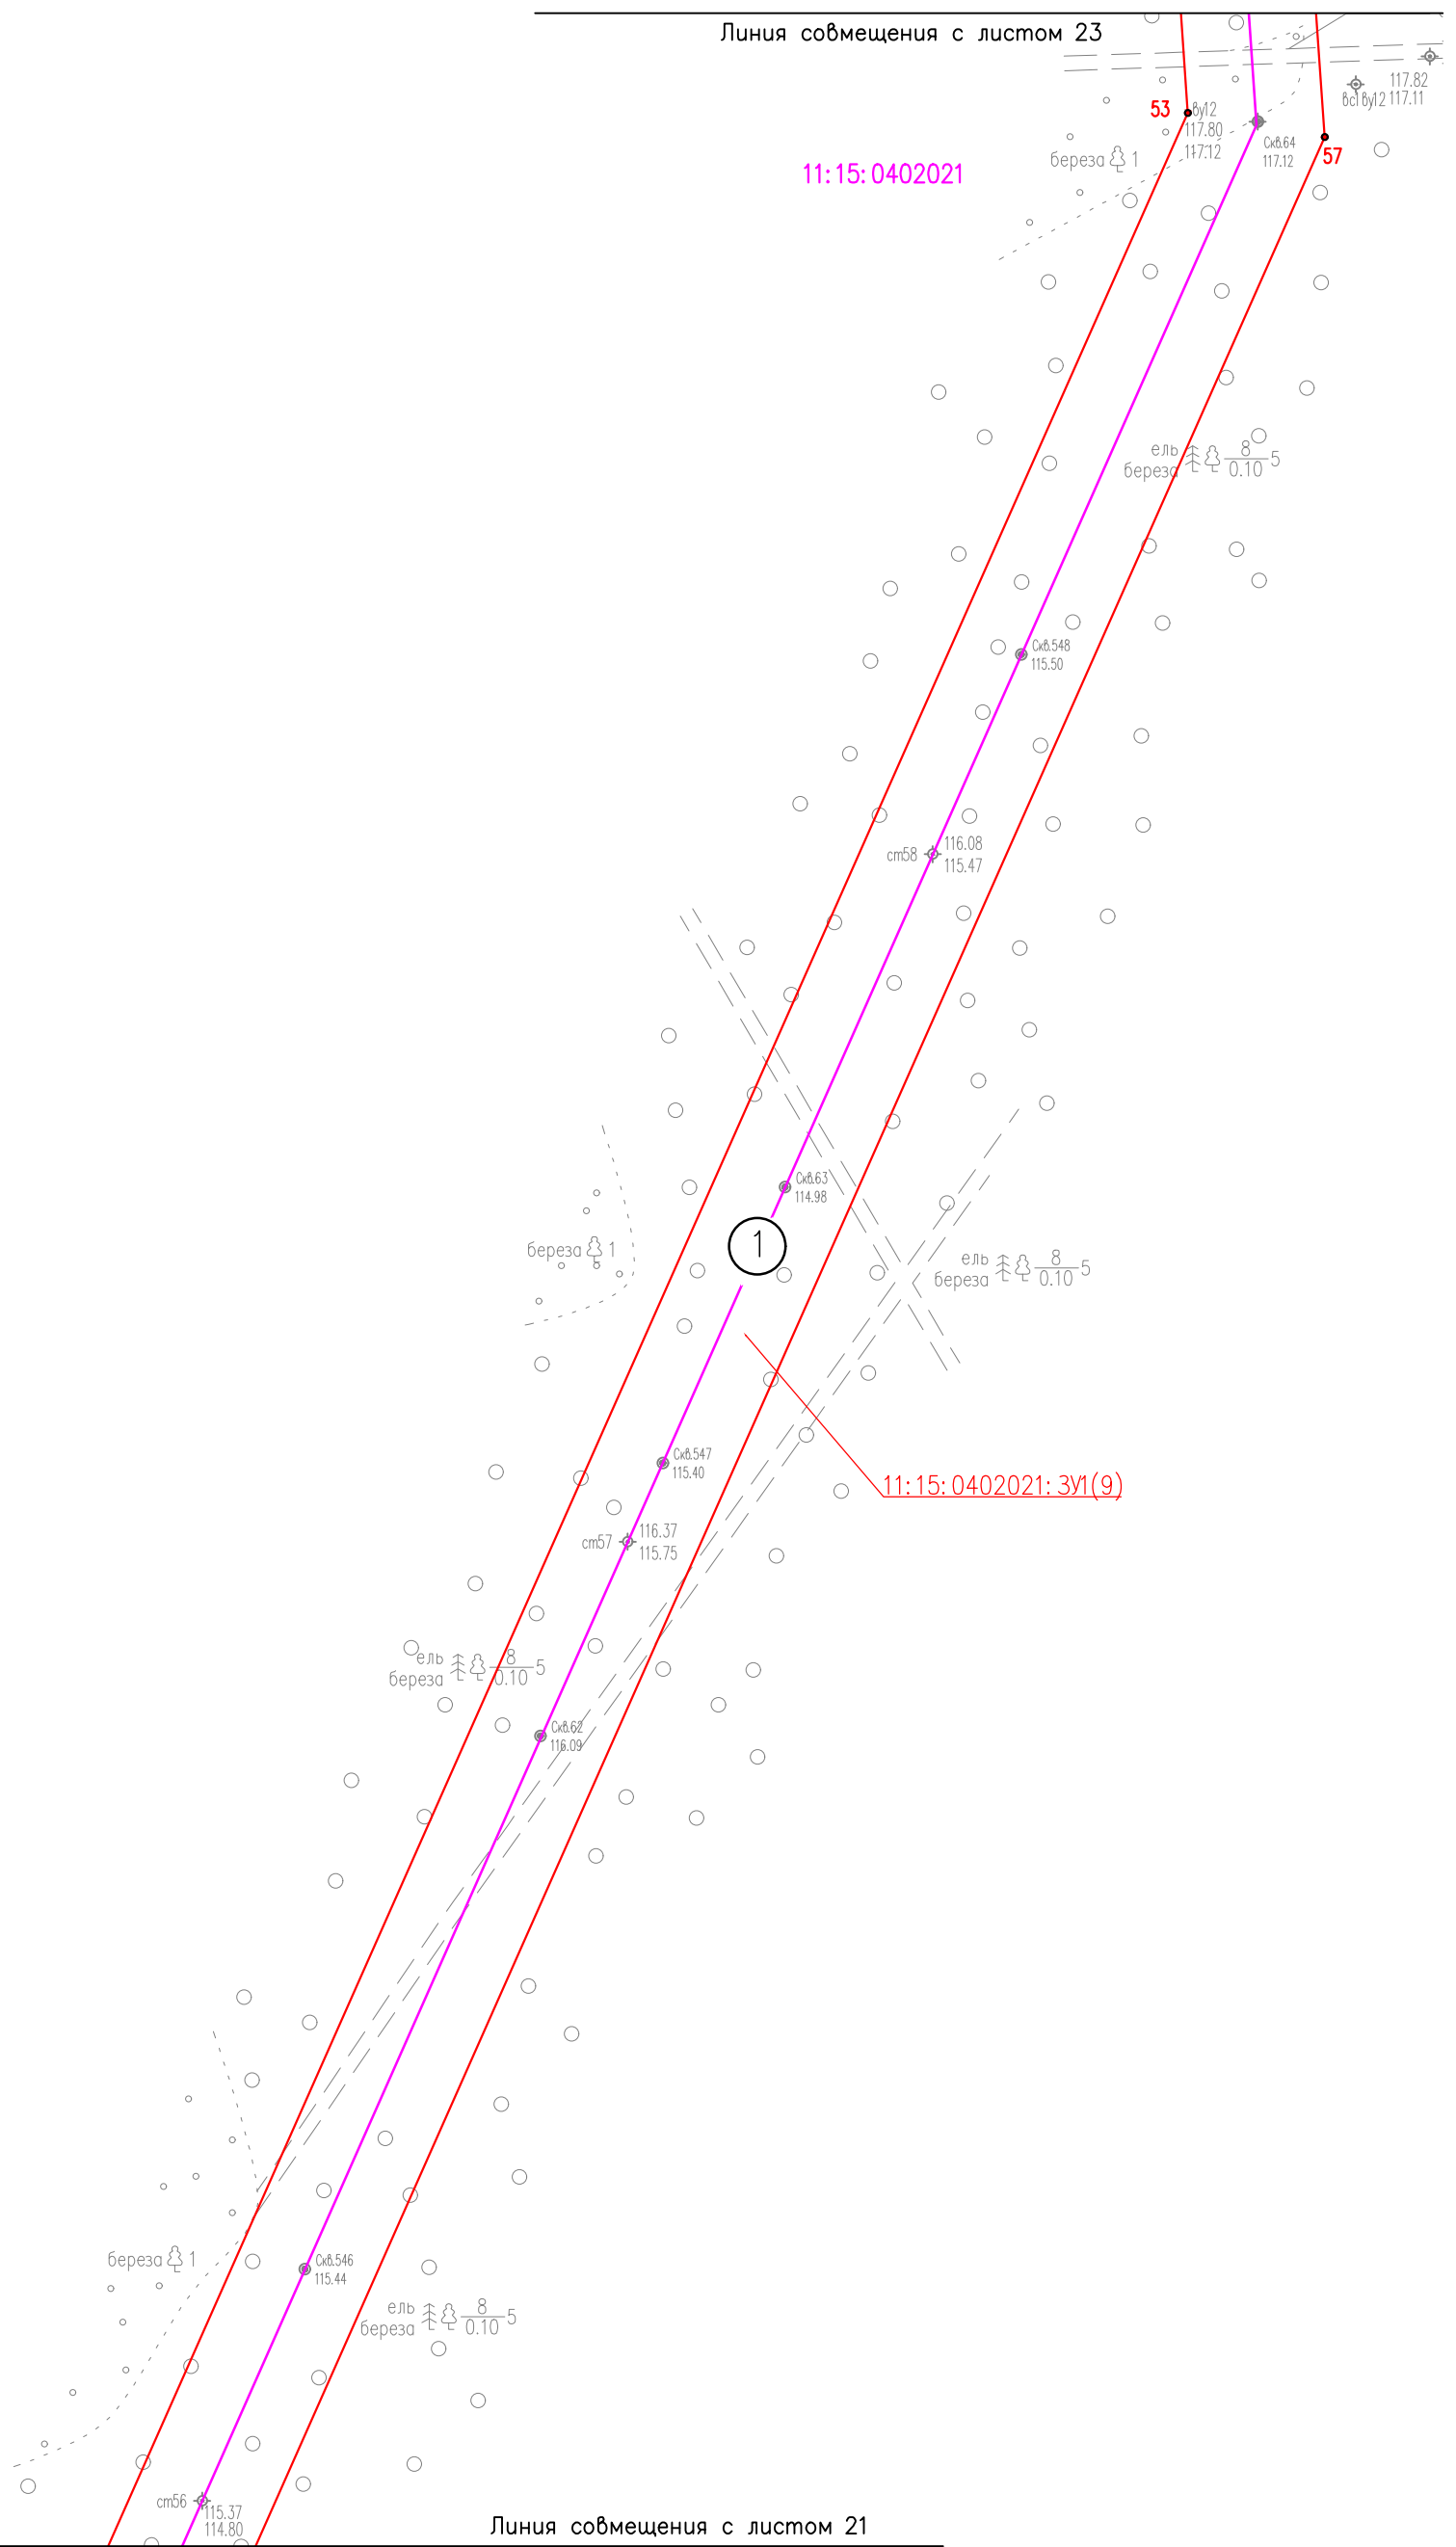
Линия совмещения с листом 23

117.82
вс1 ву12 117.11

53
ву12
117.80
117.12

Скв.64
117.12

57

11:15:0402021

береза 1

ель
береза $\frac{8}{0.10}$5

Скв.548
115.50

ст58
116.08
115.47

Скв.63
114.98

1

береза 1

ель
береза $\frac{8}{0.10}$5

11:15:0402021:ЗУ1(9)

Скв.547
115.40

ст57
116.37
115.75

ель
береза $\frac{8}{0.10}$5

Скв.62
116.09

береза 1

Скв.546
115.44

ель
береза $\frac{8}{0.10}$5

ст56
115.37
114.80

Линия совмещения с листом 21